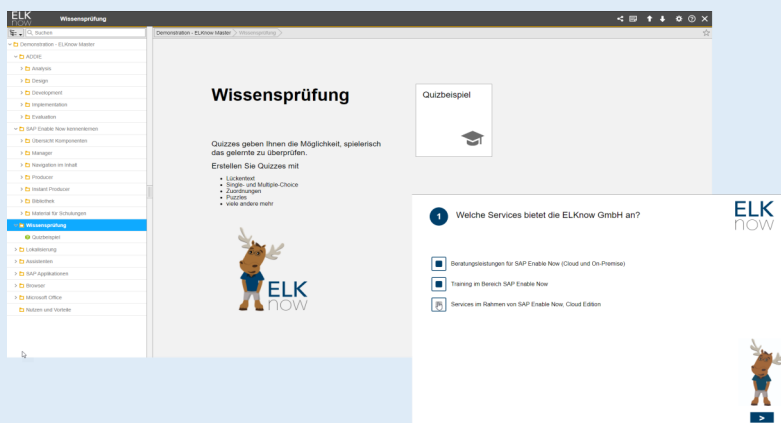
ELK now Wissensprüfung

Suchen

Demonstration - ELKnow Master
ADDIE
Analysis
Design
Development
Implementation
Evaluation
SAP Enable Now kennenlernen
Übersicht Komponenten
Manager
Navigation im Inhalt
Producer
Instant Producer
Bibliothek
Material für Schulungen
Wissensprüfung
Quizbeispiel
Lokalisierung
Assistenten
SAP Applikationen
Browser
Microsoft Office
Nutzen und Vorteile

Demonstration - ELKnow Master > Wissensprüfung

Wissensprüfung

Quizbeispiel

Quizzes geben Ihnen die Möglichkeit, spielerisch das gelernte zu überprüfen.

Erstellen Sie Quizzes mit

- Lückentext
- Single- und Multiple-Choice
- Zuordnungen
- Puzzles
- viele andere mehr

ELK now

1 Welche Services bietet die ELKnow GmbH an?

ELK now

Beratungsleistungen für SAP Enable Now (Cloud und On-Premise)

Training im Bereich SAP Enable Now

Services im Rahmen von SAP Enable Now, Cloud Edition

>